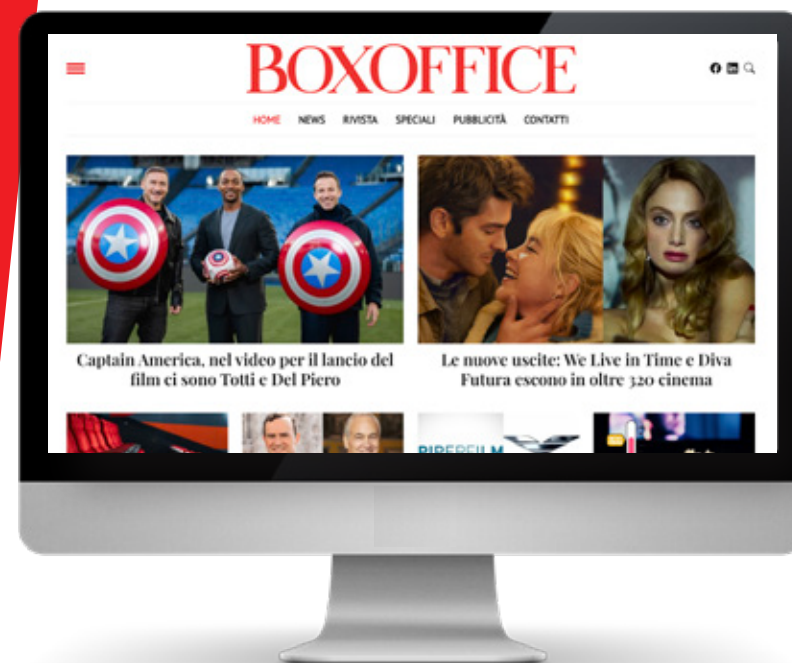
BOXOFFICE

HOME NEWS RIVISTA SPECIALI PUBBLICITÀ CONTATTI

Captain America, nel video per il lancio del film ci sono Totti e Del Piero

Le nuove uscite: We Live in Time e Diva Futura escono in oltre 320 cinema

PIPERFILM